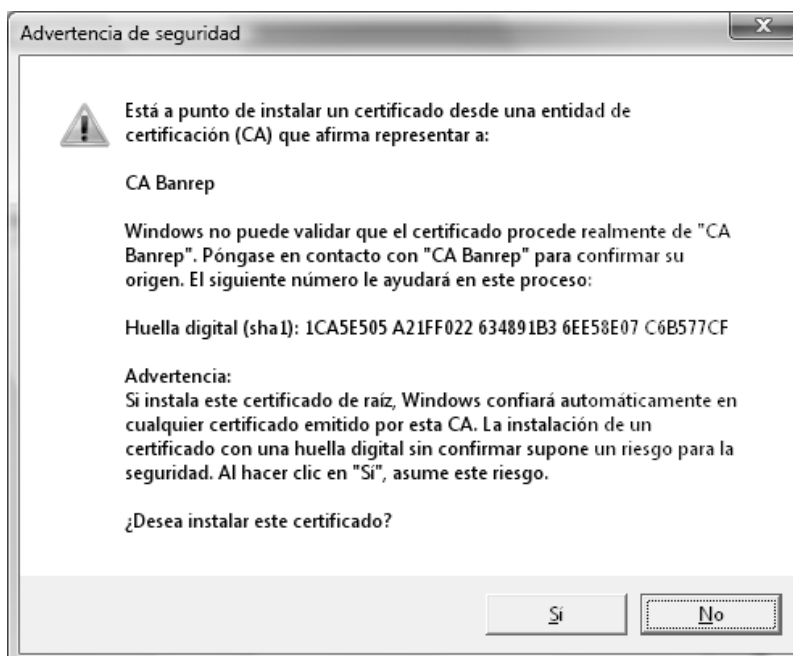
Advertencia de seguridad

Está a punto de instalar un certificado desde una entidad de certificación (CA) que afirma representar a:

CA Banrep

Windows no puede validar que el certificado procede realmente de "CA Banrep". Póngase en contacto con "CA Banrep" para confirmar su origen. El siguiente número le ayudará en este proceso:

Huella digital (sha1): 1CA5E505 A21FF022 634891B3 6EE58E07 C6B577CF

Advertencia:
Si instala este certificado de raíz, Windows confiará automáticamente en cualquier certificado emitido por esta CA. La instalación de un certificado con una huella digital sin confirmar supone un riesgo para la seguridad. Al hacer clic en "Sí", asume este riesgo.

¿Desea instalar este certificado?

Sí

No